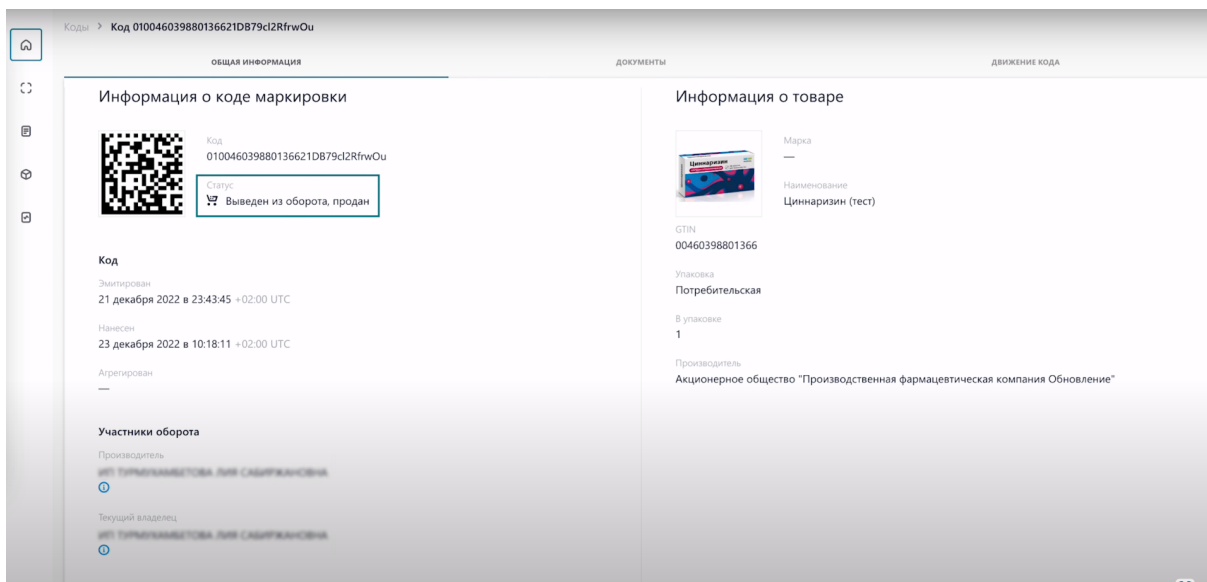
Коды > Код 010046039880136621DB79cl2RfrwOu

ОБЩАЯ ИНФОРМАЦИЯ

ДОКУМЕНТЫ

ДВИЖЕНИЕ КОДА

Информация о коде маркировки

Код
010046039880136621DB79cl2RfrwOu

Статус
Выведен из оборота, продан

Код

Эмитирован
21 декабря 2022 в 23:43:45 +02:00 UTC

Нанесен
23 декабря 2022 в 10:18:11 +02:00 UTC

Агрегирован
—

Участники оборота

Производитель
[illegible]

Текущий владелец
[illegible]

Информация о товаре

Циннаризин

Марка
—

Наименование
Циннаризин (тест)

GTIN
00460398801366

Упаковка
Потребительская

В упаковке
1

Производитель
Акционерное общество "Производственная фармацевтическая компания Обновление"